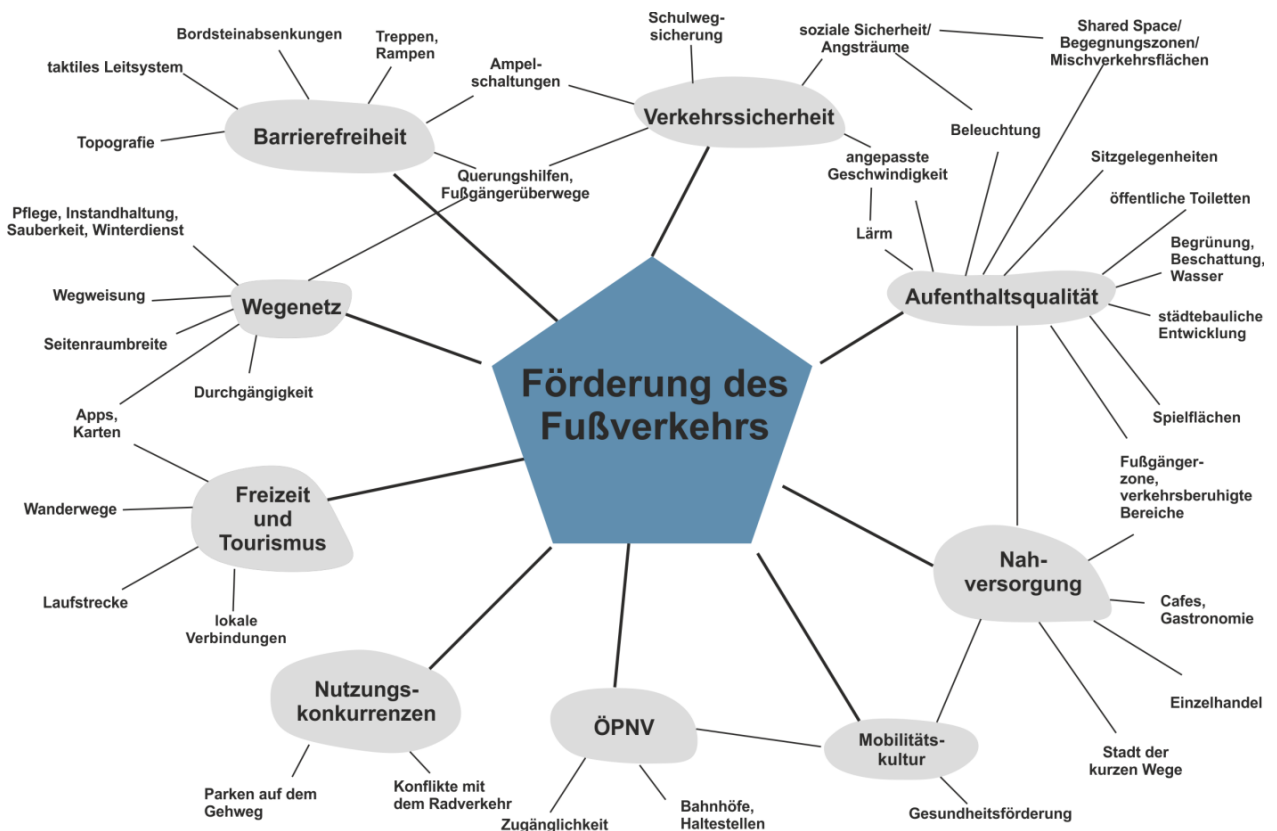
Förderung des Fußverkehrs

Barrierefreiheit
Bordsteinabsenkungen
Treppen, Rampen
taktiles Leitsystem
Topografie
Ampelschaltungen
Querungshilfen, Fußgängerüberwege

Verkehrssicherheit
Schulwegsicherung
soziale Sicherheit/ Angsträume
Shared Space/ Begegnungszonen/ Mischverkehrsflächen
Beleuchtung
angepasste Geschwindigkeit
Lärm

Aufenthaltsqualität
Sitzgelegenheiten
öffentliche Toiletten
Begrünung, Beschattung, Wasser
städtebauliche Entwicklung
Spielflächen
Fußgängerzone, verkehrsberuhigte Bereiche

Nahversorgung
Cafes, Gastronomie
Einzelhandel
Stadt der kurzen Wege

Mobilitätskultur
Gesundheitsförderung

ÖPNV
Zugänglichkeit
Bahnhöfe, Haltestellen

Nutzungskonkurrenzen
Parken auf dem Gehweg
Konflikte mit dem Radverkehr

Freizeit und Tourismus
Apps, Karten
Wanderwege
Laufstrecke
lokale Verbindungen

Wegenetz
Pflege, Instandhaltung, Sauberkeit, Winterdienst
Wegweisung
Seitenraumbreite
Durchgängigkeit